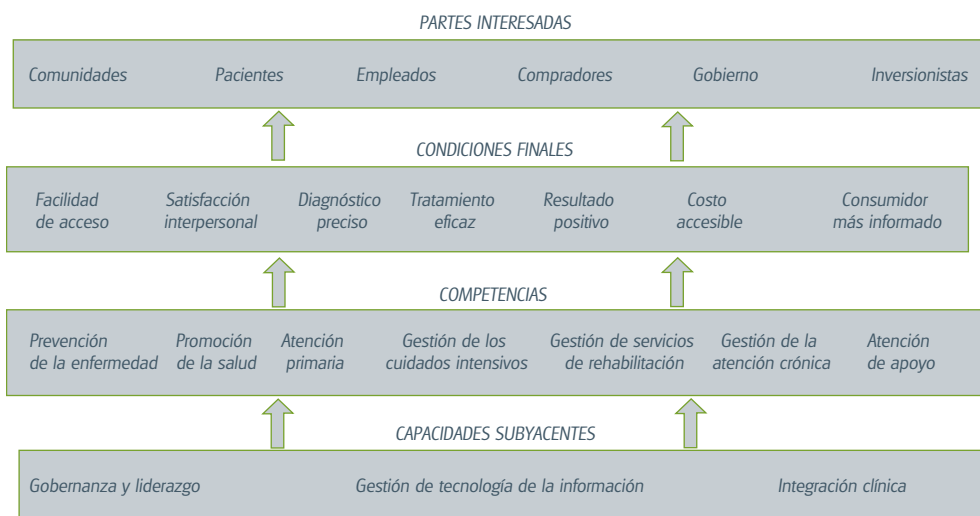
PARTES INTERESADAS

Comunidades Pacientes Empleados Compradores Gobierno Inversionistas

CONDICIONES FINALES

Facilidad de acceso
Satisfacción interpersonal
Diagnóstico preciso
Tratamiento eficaz
Resultado positivo
Costo accesible
Consumidor más informado

COMPETENCIAS

Prevención de la enfermedad
Promoción de la salud
Atención primaria
Gestión de los cuidados intensivos
Gestión de servicios de rehabilitación
Gestión de la atención crónica
Atención de apoyo

CAPACIDADES SUBYACENTES

Gobernanza y liderazgo Gestión de tecnología de la información Integración clínica